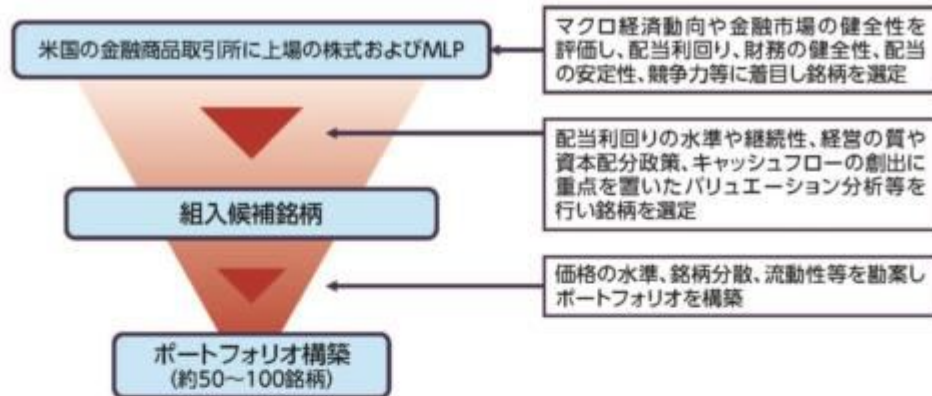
米国の金融商品取引所に上場の株式およびMLP

マクロ経済動向や金融市場の健全性を評価し、配当利回り、財務の健全性、配当の安定性、競争力等に着目し銘柄を選定

配当利回りの水準や継続性、経営の質や資本配分政策、キャッシュフローの創出に重点を置いたバリュエーション分析等を行い銘柄を選定

組入候補銘柄

価格の水準、銘柄分散、流動性等を勘案しポートフォリオを構築

ポートフォリオ構築
(約50～100銘柄)